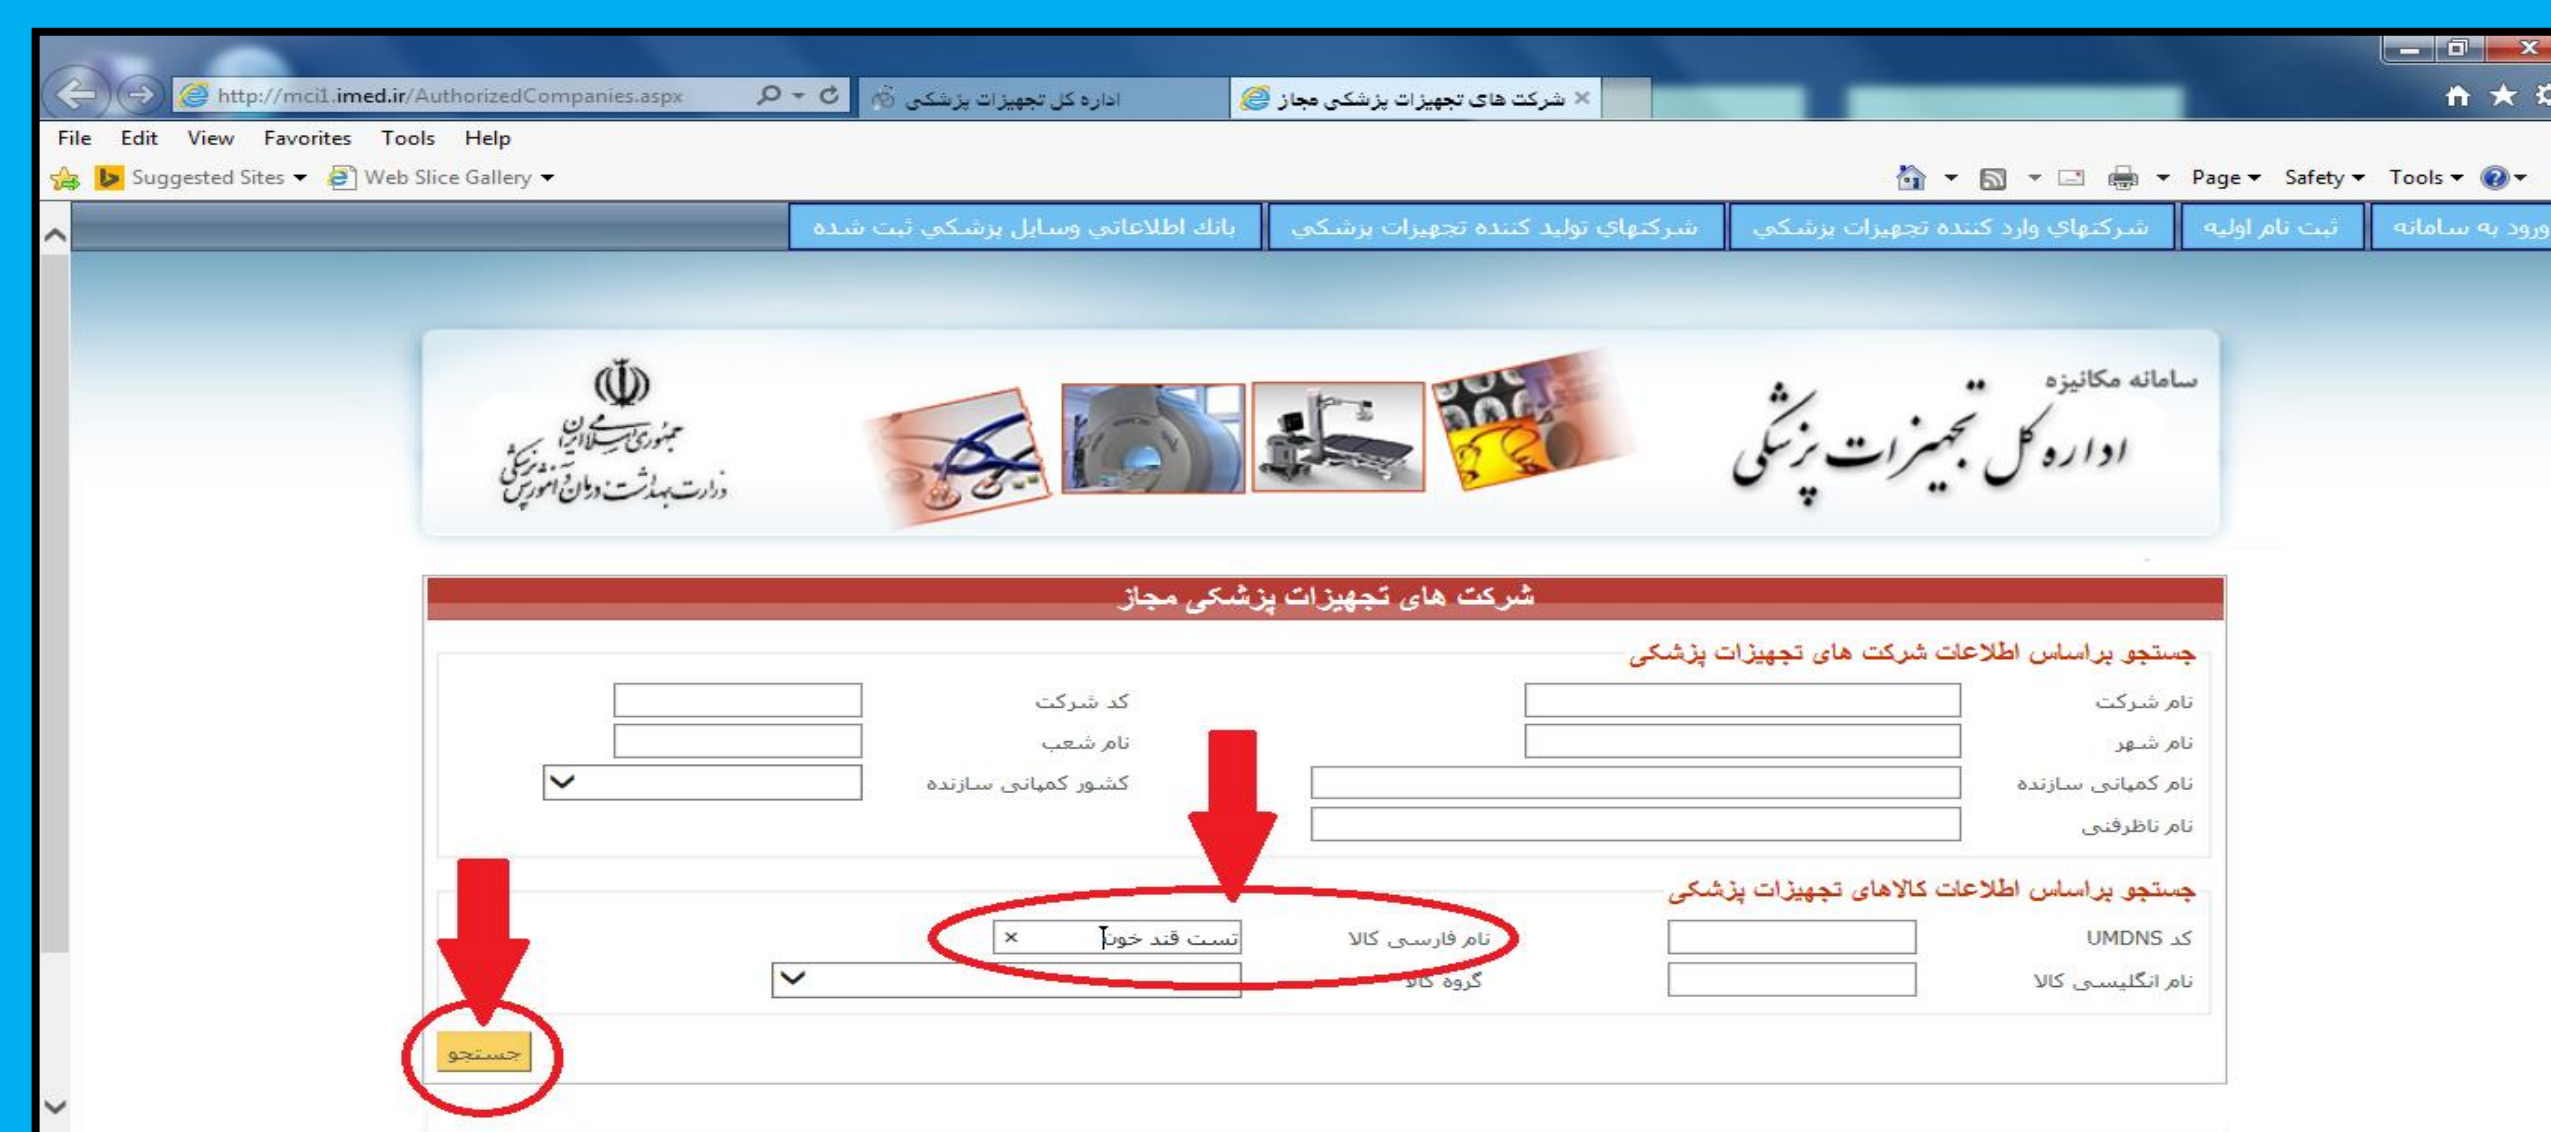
http://mci1.imed.ir/AuthorizedCompanies.aspx
اداره کل تجهیزات پزشکی
شرکت های تجهیزات پزشکی مجاز ×

File Edit View Favorites Tools Help
Suggested Sites ▾ Web Slice Gallery ▾
Page ▾ Safety ▾ Tools ▾

ورود به سامانه | ثبت نام اولیه | شرکتهای وارد کننده تجهیزات پزشکی | شرکتهای تولید کننده تجهیزات پزشکی | بانك اطلاعاتي وسايل پزشكي ثبت شده

سامانه مکانیزه
اداره کل تجهیزات پزشکی
جمهوری اسلامی ایران
وزارت بهداشت، درمان و آموزش پزشکی

شرکت های تجهیزات پزشکی مجاز

جستجو براساس اطلاعات شرکت های تجهیزات پزشکی
نام شرکت
کد شرکت
نام شهر
نام شعب
نام کمپانی سازنده
کشور کمپانی سازنده
نام ناظرفنی

جستجو براساس اطلاعات کالاهای تجهیزات پزشکی
کد UMDNS
نام فارسی کالا
تست قند خون ×
نام انگلیسی کالا
گروه کالا

جستجو